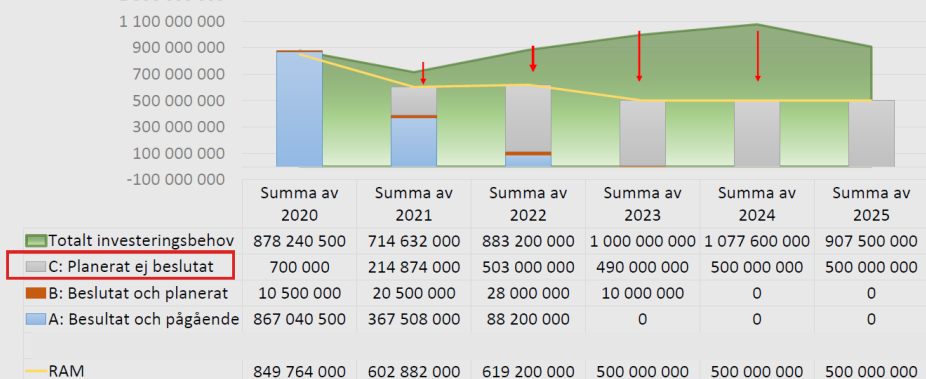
1 100 000 000
900 000 000
700 000 000
500 000 000
300 000 000
100 000 000
-100 000 000

|  | Summa av 2020 | Summa av 2021 | Summa av 2022 | Summa av 2023 | Summa av 2024 | Summa av 2025 |
|---|---|---|---|---|---|---|
| Totalt investeringsbehov | 878 240 500 | 714 632 000 | 883 200 000 | 1 000 000 000 | 1 077 600 000 | 907 500 000 |
| C: Planerat ej beslutat | 700 000 | 214 874 000 | 503 000 000 | 490 000 000 | 500 000 000 | 500 000 000 |
| B: Beslutat och planerat | 10 500 000 | 20 500 000 | 28 000 000 | 10 000 000 | 0 | 0 |
| A: Besultat och pågående | 867 040 500 | 367 508 000 | 88 200 000 | 0 | 0 | 0 |
| RAM | 849 764 000 | 602 882 000 | 619 200 000 | 500 000 000 | 500 000 000 | 500 000 000 |